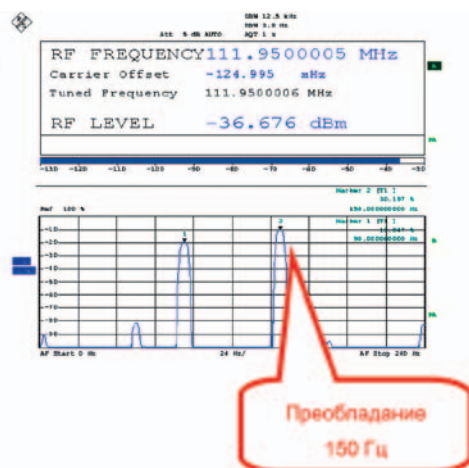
Att 5 dB AUTO
DBW 12.5 kHz
RBW 3.0 Hz
AQT 1 s

RF FREQUENCY 111.9500005 MHz
Carrier Offset -124.995 mHz
Tuned Frequency 111.9500006 MHz
RF LEVEL -36.676 dBm

-130 -120 -110 -100 -90 -80 -70 -60 -50 -40 -30

Marker 2 [T1]
30.197 %
150.000000000 Hz
Marker 1 [T1]
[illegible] %
90.000000000 Hz

Ref 100 %
1
2

AF Start 0 Hz
24 Hz/
AF Stop 240 Hz

Преобладание
150 Гц